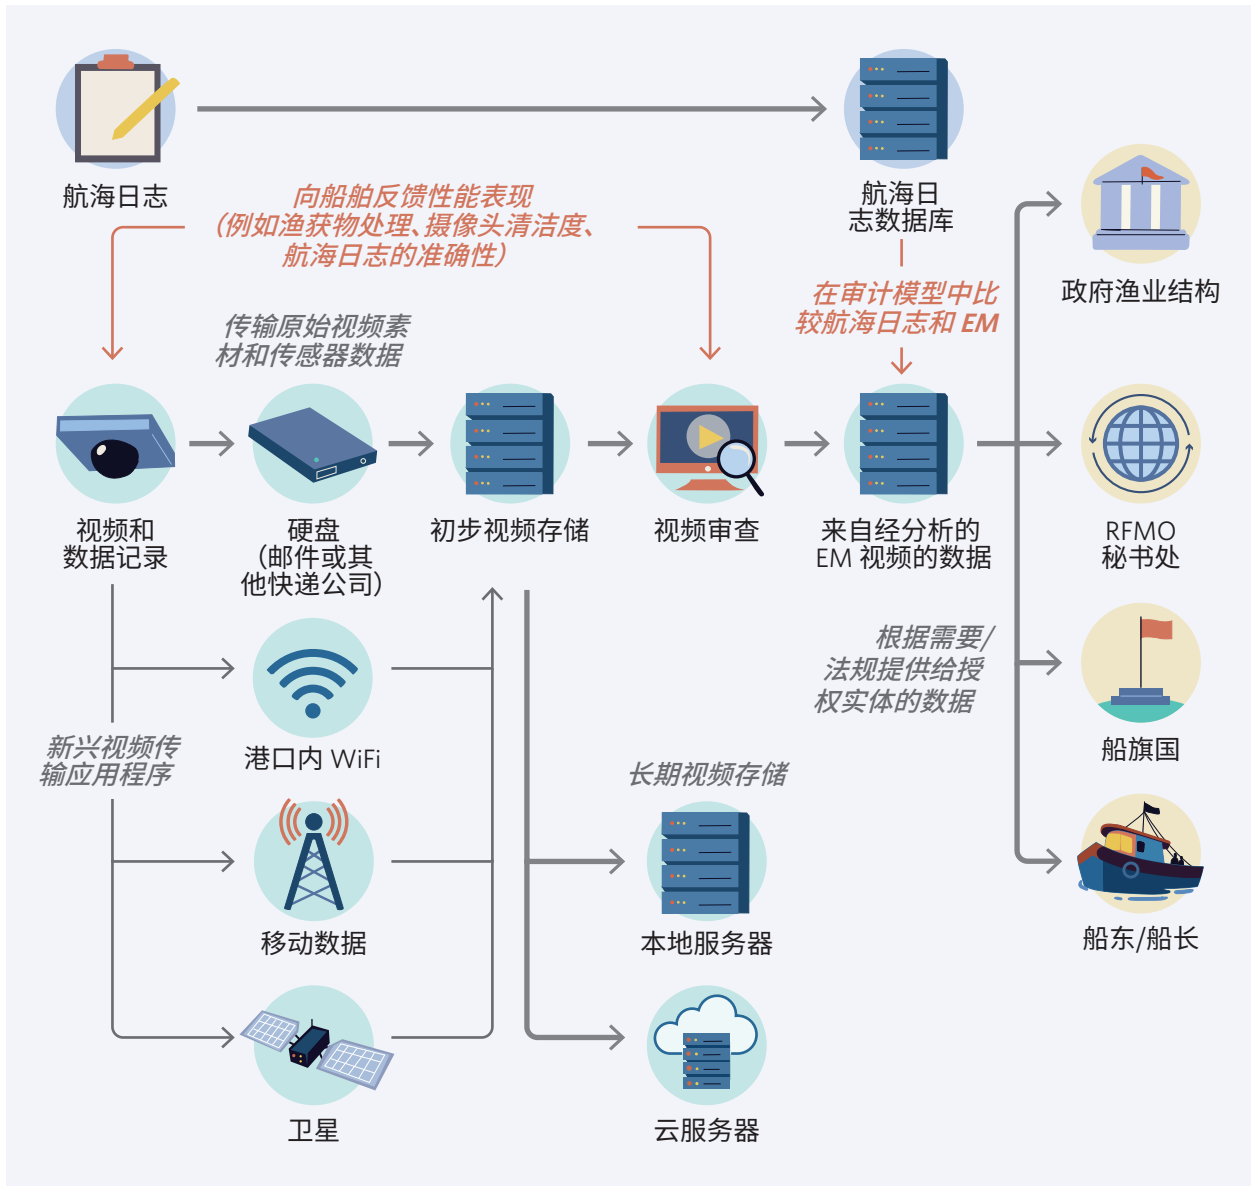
航海日志

航海日志数据库

向船舶反馈性能表现（例如渔获物处理、摄像头清洁度、航海日志的准确性）

在审计模型中比较航海日志和 EM

政府渔业结构

传输原始视频素材和传感器数据

视频和数据记录

硬盘（邮件或其他快递公司）

初步视频存储

视频审查

来自经分析的 EM 视频的数据

RFMO 秘书处

根据需要/法规提供给授权实体的数据

港口内 WiFi

新兴视频传输应用程序

船旗国

长期视频存储

移动数据

本地服务器

船东/船长

卫星

云服务器